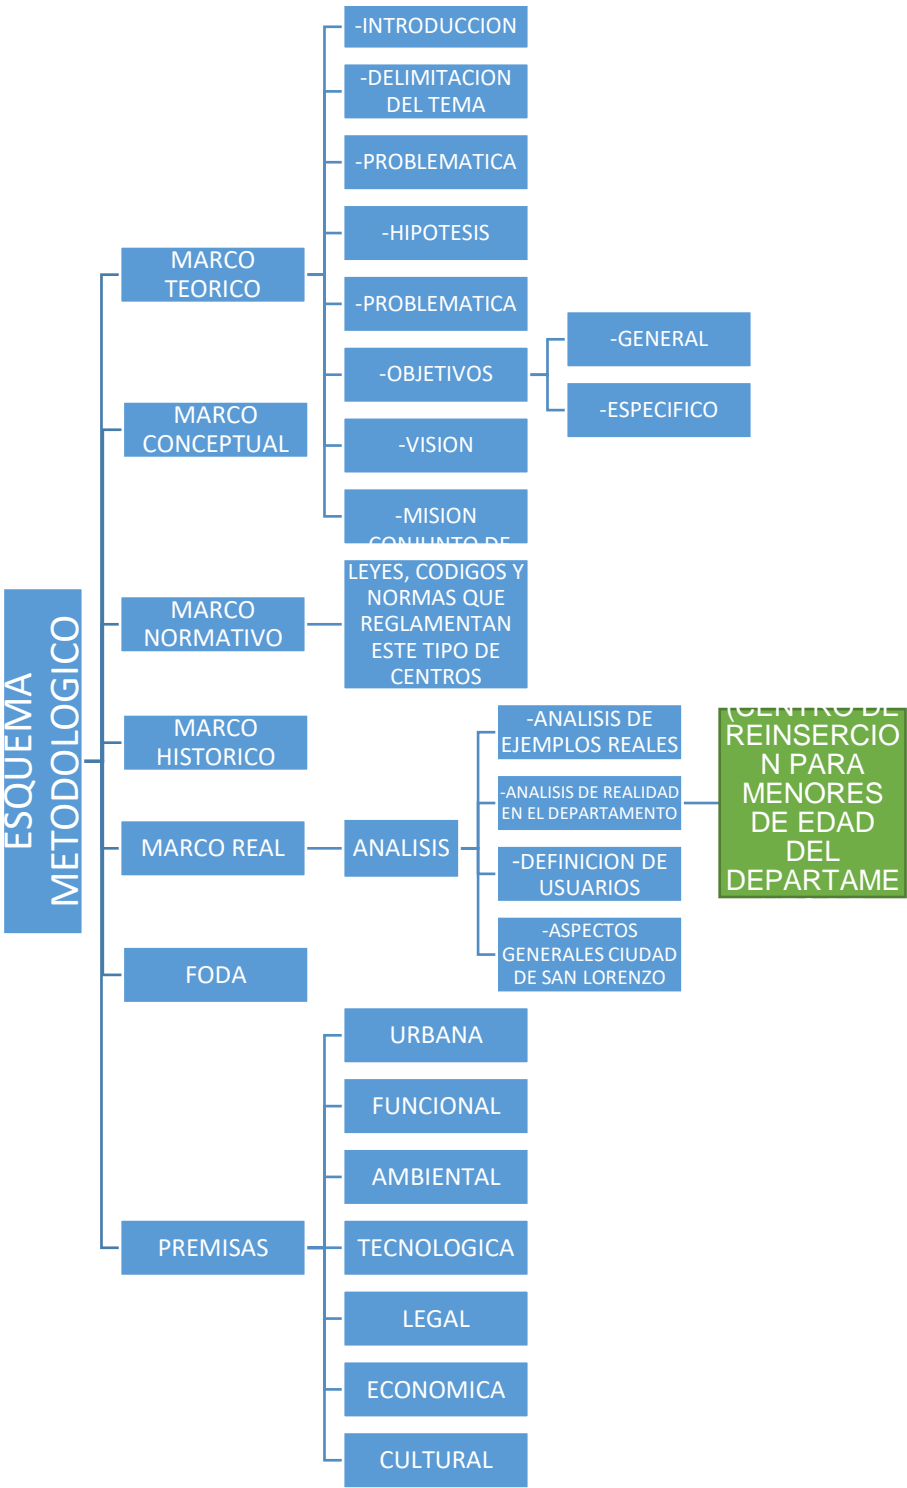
ESQUEMA METODOLOGICO

MARCO TEORICO

-INTRODUCCION

-DELIMITACION DEL TEMA

-PROBLEMATICA

-HIPOTESIS

-PROBLEMATICA

-OBJETIVOS

-GENERAL

-ESPECIFICO

-VISION

-MISION
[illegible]

MARCO CONCEPTUAL

MARCO NORMATIVO

LEYES, CODIGOS Y NORMAS QUE REGLAMENTAN ESTE TIPO DE CENTROS

MARCO HISTORICO

MARCO REAL

ANALISIS

-ANALISIS DE EJEMPLOS REALES

-ANALISIS DE REALIDAD EN EL DEPARTAMENTO

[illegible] REINSERCIO N PARA MENORES DE EDAD DEL DEPARTAME

-DEFINICION DE USUARIOS

-ASPECTOS GENERALES CIUDAD DE SAN LORENZO

FODA

PREMISAS

URBANA

FUNCIONAL

AMBIENTAL

TECNOLOGICA

LEGAL

ECONOMICA

CULTURAL